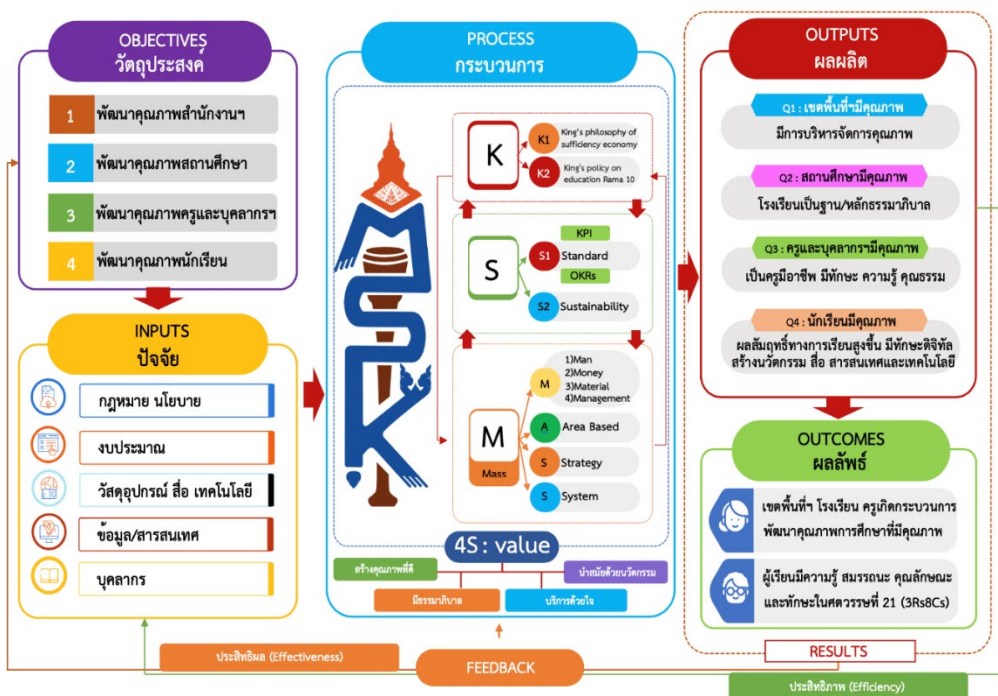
OBJECTIVES
วัตถุประสงค์

1 พัฒนาคุณภาพสำนักงานฯ
2 พัฒนาคุณภาพสถานศึกษา
3 พัฒนาคุณภาพครูและบุคลากรฯ
4 พัฒนาคุณภาพนักเรียน

INPUTS
ปัจจัย

กฎหมาย นโยบาย
งบประมาณ
วัสดุอุปกรณ์ สื่อ เทคโนโลยี
ข้อมูล/สารสนเทศ
บุคลากร

PROCESS
กระบวนการ

K
K1 King's philosophy of sufficiency economy
K2 King's policy on education Rama 10

S
S1 Standard
KPI
OKRs
S2 Sustainability

M
Mass
M 1)Man 2)Money 3)Material 4)Management
A Area Based
S Strategy
S System

4S : value
สร้างคุณภาพที่ดี
นำสมัยด้วยนวัตกรรม
มีธรรมาภิบาล
บริการด้วยใจ

OUTPUTS
ผลผลิต

Q1 : เขตพื้นที่ฯมีคุณภาพ
มีการบริหารจัดการคุณภาพ

Q2 : สถานศึกษามีคุณภาพ
โรงเรียนเป็นฐาน/หลักธรรมาภิบาล

Q3 : ครูและบุคลากรฯมีคุณภาพ
เป็นครูมืออาชีพ มีทักษะ ความรู้ คุณธรรม

Q4 : นักเรียนมีคุณภาพ
ผลสัมฤทธิ์ทางการเรียนสูงขึ้น มีทักษะดิจิทัล สร้างนวัตกรรม สื่อ สารสนเทศและเทคโนโลยี

OUTCOMES
ผลลัพธ์

เขตพื้นที่ฯ โรงเรียน ครูเกิดกระบวนการพัฒนาคุณภาพการศึกษาที่มีคุณภาพ

ผู้เรียนมีความรู้ สมรรถนะ คุณลักษณะ และทักษะในศตวรรษที่ 21 (3Rs8Cs)

ประสิทธิผล (Effectiveness)
FEEDBACK
RESULTS
ประสิทธิภาพ (Efficiency)